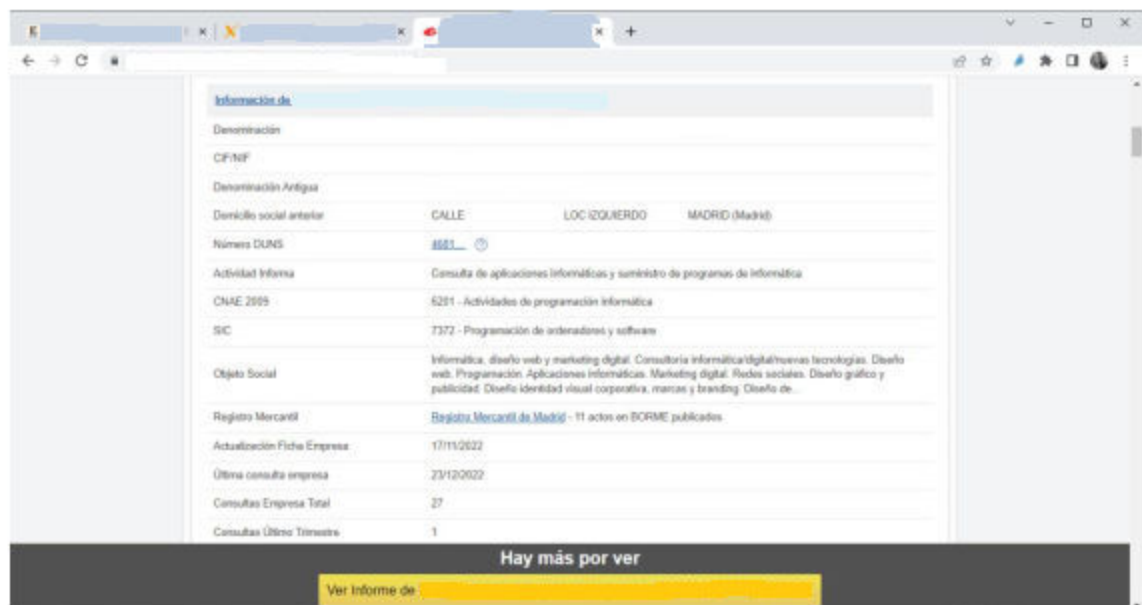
Información de

| | |
|---|---|
| Denominación | |
| CIF/NIF | |
| Denominación Antigua | |
| Domicilio social anterior | CALLE LOC IZQUIERDO MADRID (Madrid) |
| Número DUNS | 4681... |
| Actividad Informa | Consulta de aplicaciones informáticas y suministro de programas de informática |
| CNAE 2009 | 6201 - Actividades de programación informática |
| SIC | 7372 - Programación de ordenadores y software |
| Objeto Social | Informática, diseño web y marketing digital. Consultoría informática/digital/nuevas tecnologías. Diseño web. Programación. Aplicaciones informáticas. Marketing digital. Redes sociales. Diseño gráfico y publicidad. Diseño identidad visual corporativa, marcas y branding. Diseño de... |
| Registro Mercantil | Registro Mercantil de Madrid - 11 actos en BORME publicados |
| Actualización Ficha Empresa | 17/11/2022 |
| Última consulta empresa | 23/12/2022 |
| Consultas Empresa Total | 27 |
| Consultas Último Trimestre | 1 |

Hay más por ver

Ver Informe de